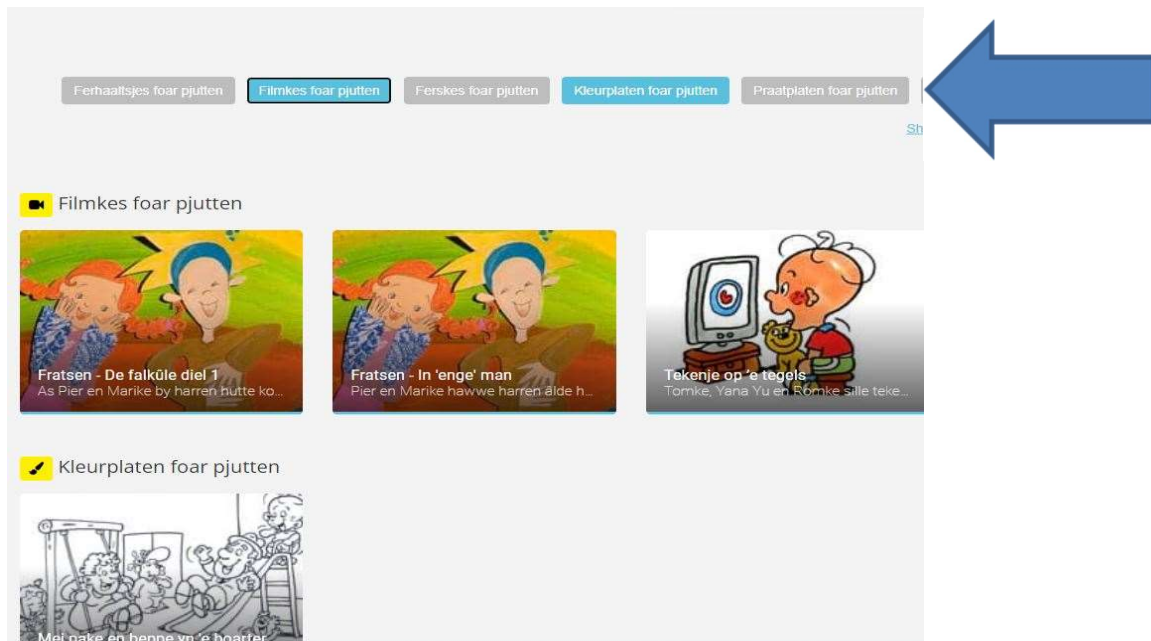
Ferhaaltsjes foar pjutten | Filmkes foar pjutten | Ferskes foar pjutten | Kleurplaten foar pjutten | Praatplaten foar pjutten

Sh

Filmkes foar pjutten

Fratsen - De falkûle diel 1
As Pier en Marike by harren hutte ko...

Fratsen - In 'enge' man
Pier en Marike hawwe harren âlde h...

Tekenje op 'e tegels
Tomke, Yana Yu en Romke sille teke...

Kleurplaten foar pjutten

Mei pake en beppe yn 'e boarter